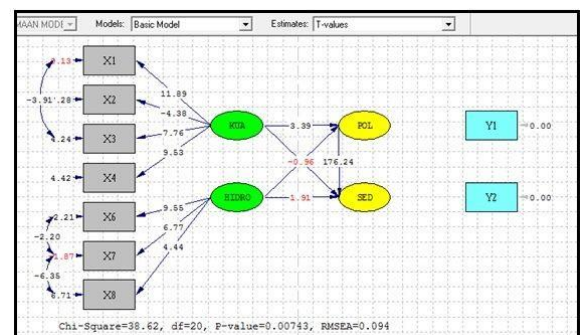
MAAN MODE | Models: Basic Model | Estimates: T-values

3.13 X1
-3.91 1.28 X2
4.24 X3
4.42 X4
2.21 X6
-2.20
1.87 X7
-6.35
6.71 X8

11.89
-4.38
7.76
9.53
9.55
6.77
4.44

KUA
HIDRO
3.39
-0.96
1.91
176.24
POL
SED

Y1 0.00
Y2 0.00

Chi-Square=38.62, df=20, P-value=0.00743, RMSEA=0.094